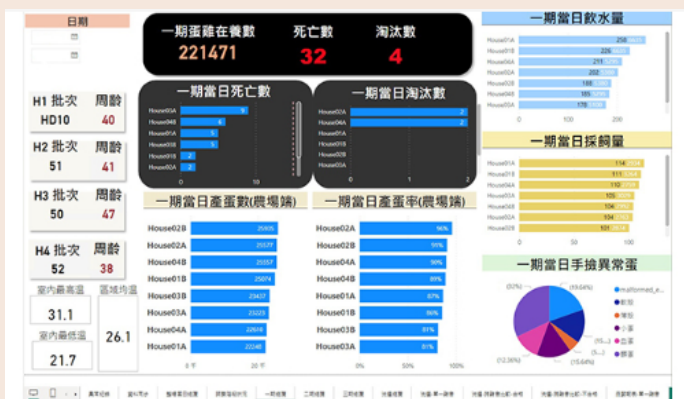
日期

H1 批次 周齡
HD10 40

H2 批次 周齡
51 41

H3 批次 周齡
50 47

H4 批次 周齡
52 38

室內最高溫
31.1

區域均溫
26.1

室內最低溫
21.7

一期蛋雞在養數
221471

死亡數
32

淘汰數
4

一期當日死亡數

| | |
|---|---|
| House03A | 9 |
| House04B | 6 |
| House01A | 5 |
| House03B | 5 |
| House01B | 2 |
| House02A | 2 |

0 10

一期當日淘汰數

| | |
|---|---|
| House02A | 2 |
| House04A | 2 |
| House01A | |
| House01B | |
| House02B | |
| House03A | |

0 1 2

一期當日產蛋數(農場端)

| | |
|---|---|
| House02B | 25905 |
| House02A | 25577 |
| House04B | 25557 |
| House01B | 25074 |
| House03B | 23437 |
| House03A | 23223 |
| House04A | 22619 |
| House01A | 22248 |

0 千 20 千

一期當日產蛋率(農場端)

| | |
|---|---|
| House02A | 96% |
| House02B | 95% |
| House04A | 90% |
| House04B | 90% |
| House01A | 87% |
| House01B | 86% |
| House03B | 81% |
| House03A | 81% |

0% 50% 100%

一期當日飲水量

| | |
|---|---|
| House01A | 256 |
| House01B | 228 |
| House04A | 215 |
| House02A | 202 |
| House02B | 188 |
| House04B | 185 |
| House03A | 179 |

0 100 200

一期當日採飼量

| | |
|---|---|
| House01A | 114 |
| House01B | 111 |
| House04A | 110 |
| House03A | 106 |
| House04B | 104 |
| House02A | 104 |
| House02B | 101 |

0 50 100

一期當日手撿異常蛋

(32%)
(12.35%)
(5...)
(5...)

malformed_e...
軟殼
薄殼
小蛋
血蛋
髒蛋

異常紀錄 當日列表 雞場異常總覽 蛋雞產蛋紀錄 一期總覽 二期總覽 三期總覽 洗選總覽 洗選-單一雞舍 洗選-雞蛋重量比較-合格 洗選-雞蛋重量比較-不合格 雞蛋數據-單一雞舍